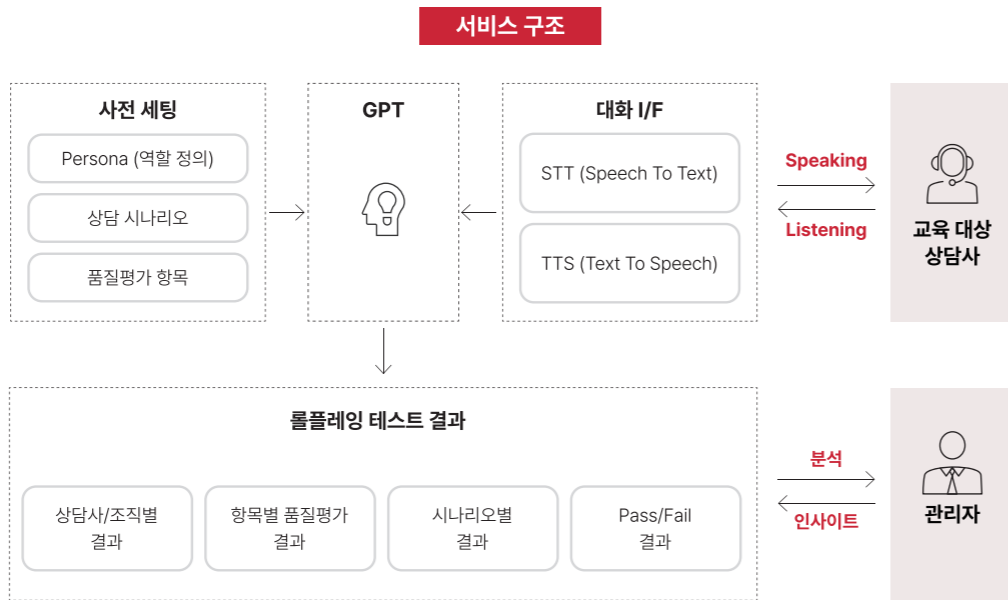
서비스 구조

사전 세팅

Persona (역할 정의)

상담 시나리오

품질평가 항목

GPT

대화 I/F

STT (Speech To Text)

TTS (Text To Speech)

Speaking

Listening

교육 대상 상담사

롤플레잉 테스트 결과

상담사/조직별 결과

항목별 품질평가 결과

시나리오별 결과

Pass/Fail 결과

분석

인사이트

관리자